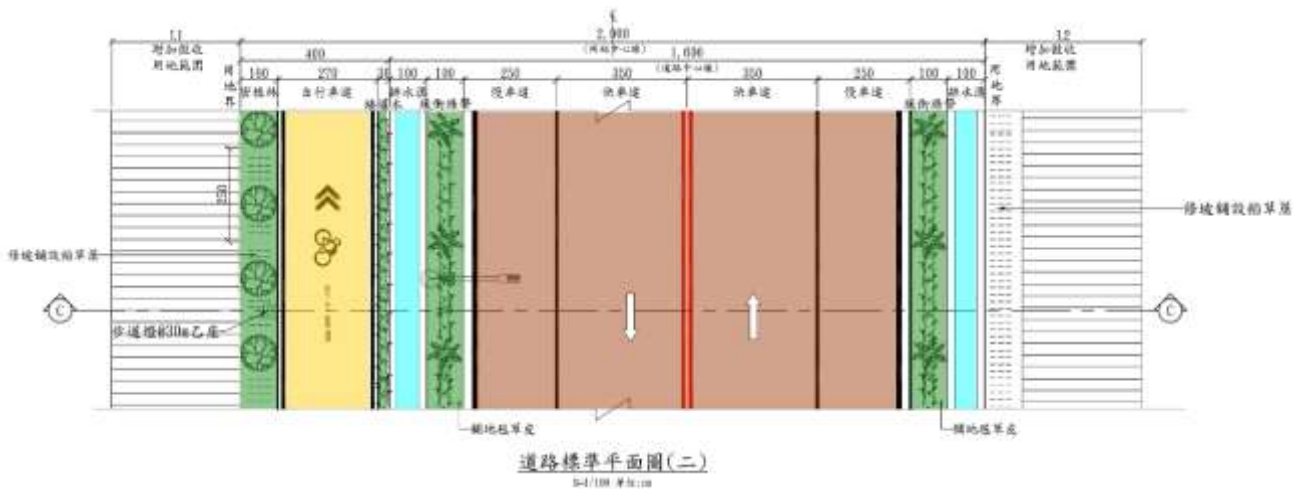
11
增加徵收用地範圍
2,000
(用地寬)
400
1,600
(道路寬)
12
增加徵收用地範圍
用地界
180
270
30
100
100
250
350
350
250
100
100
用地界
行道樹
自行車道
綠籬
排水溝
植栽綠帶
慢車道
快車道
快車道
慢車道
植栽綠帶
排水溝
修坡鋪設稻草蓆
修坡鋪設稻草蓆
步道燈@30m乙座
鋪地毯草皮
鋪地毯草皮
C
C
道路標準平面圖(二)
S=1/100 單位:cm